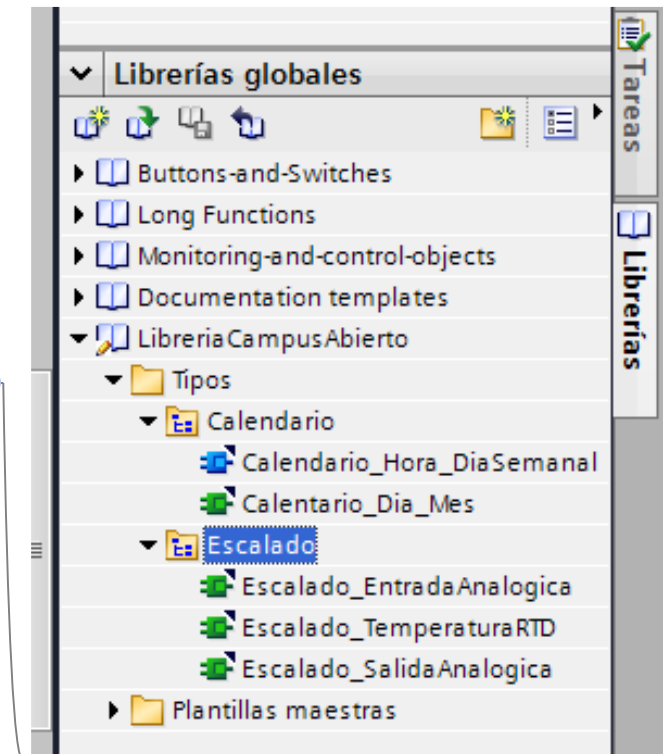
Librerías globales

Buttons-and-Switches
Long Functions
Monitoring-and-control-objects
Documentation templates
LibreriaCampusAbierto
Tipos
Calendario
Calendario_Hora_DiaSemanal
Calentario_Dia_Mes
Escalado
Escalado_EntradaAnalogica
Escalado_TemperaturaRTD
Escalado_SalidaAnalogica
Plantillas maestras

Tareas
Librerías